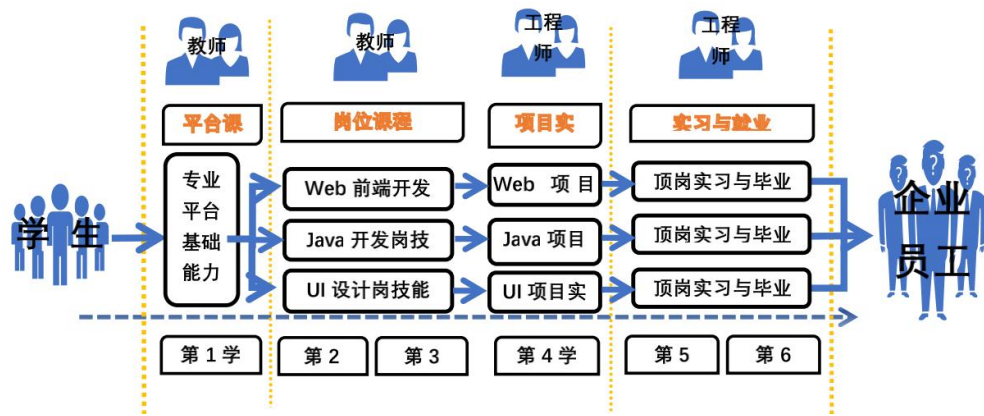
教师

教师

工程师

工程师

平台课

岗位课程

项目实

实习与就业

学生

专业平台基础能力

Web 前端开发

Java 开发岗技

UI 设计岗技能

Web 项目

Java 项目

UI 项目实

顶岗实习与毕业

顶岗实习与毕业

顶岗实习与毕业

企业员工

第 1 学

第 2

第 3

第 4 学

第 5

第 6